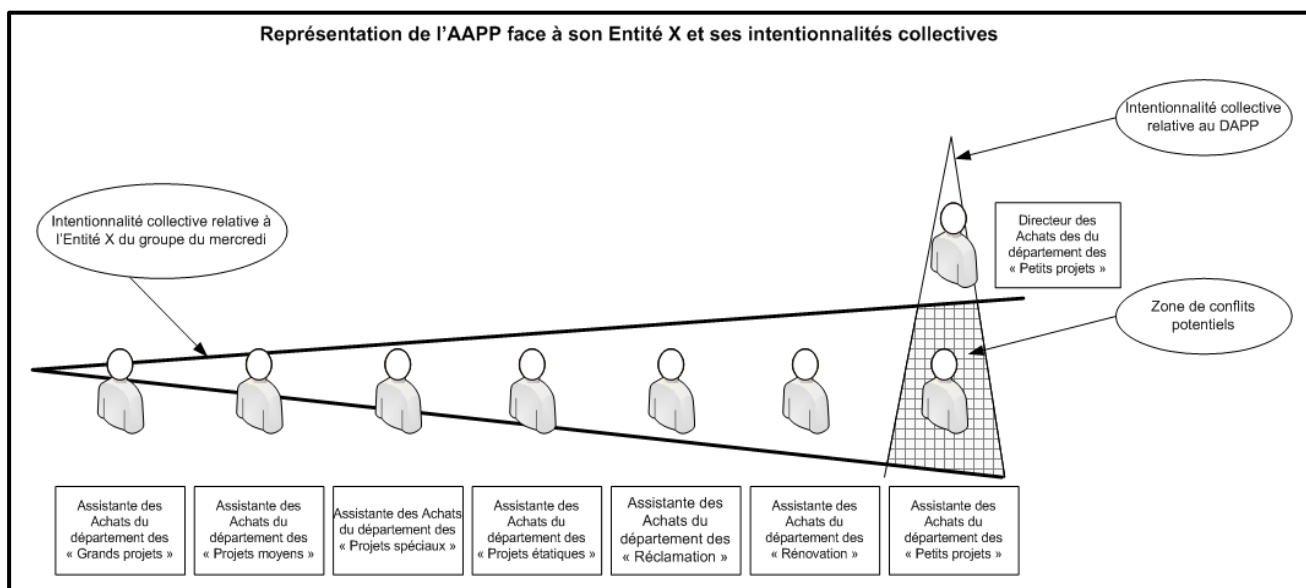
Représentation de l'AAPP face à son Entité X et ses intentionnalités collectives

Intentionnalité collective relative au DAPP

Intentionnalité collective relative à l'Entité X du groupe du mercredi

Directeur des Achats des du département des « Petits projets »

Zone de conflits potentiels

Assistante des Achats du département des « Grands projets »

Assistante des Achats du département des « Projets moyens »

Assistante des Achats du département des « Projets spéciaux »

Assistante des Achats du département des « Projets étatiques »

Assistante des Achats du département des « Réclamation »

Assistante des Achats du département des « Rénovation »

Assistante des Achats du département des « Petits projets »